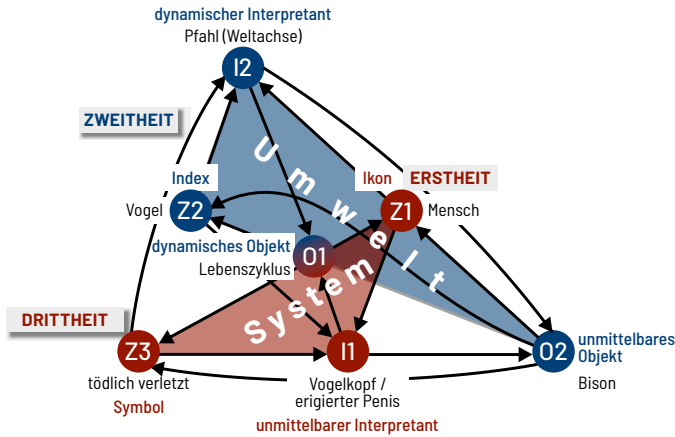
dynamischer Interpretant
Pfahl (Weltachse)
I2

ZWEITHEIT

Umwelt

Index
Vogel
Z2

Ikon
ERSTHEIT
Z1
Mensch

dynamisches Objekt
O1
Lebenszyklus

System

DRITTHEIT
Z3
tödlich verletzt
Symbol

I1
Vogelkopf / erigierter Penis
unmittelbarer Interpretant

O2
unmittelbares Objekt
Bison